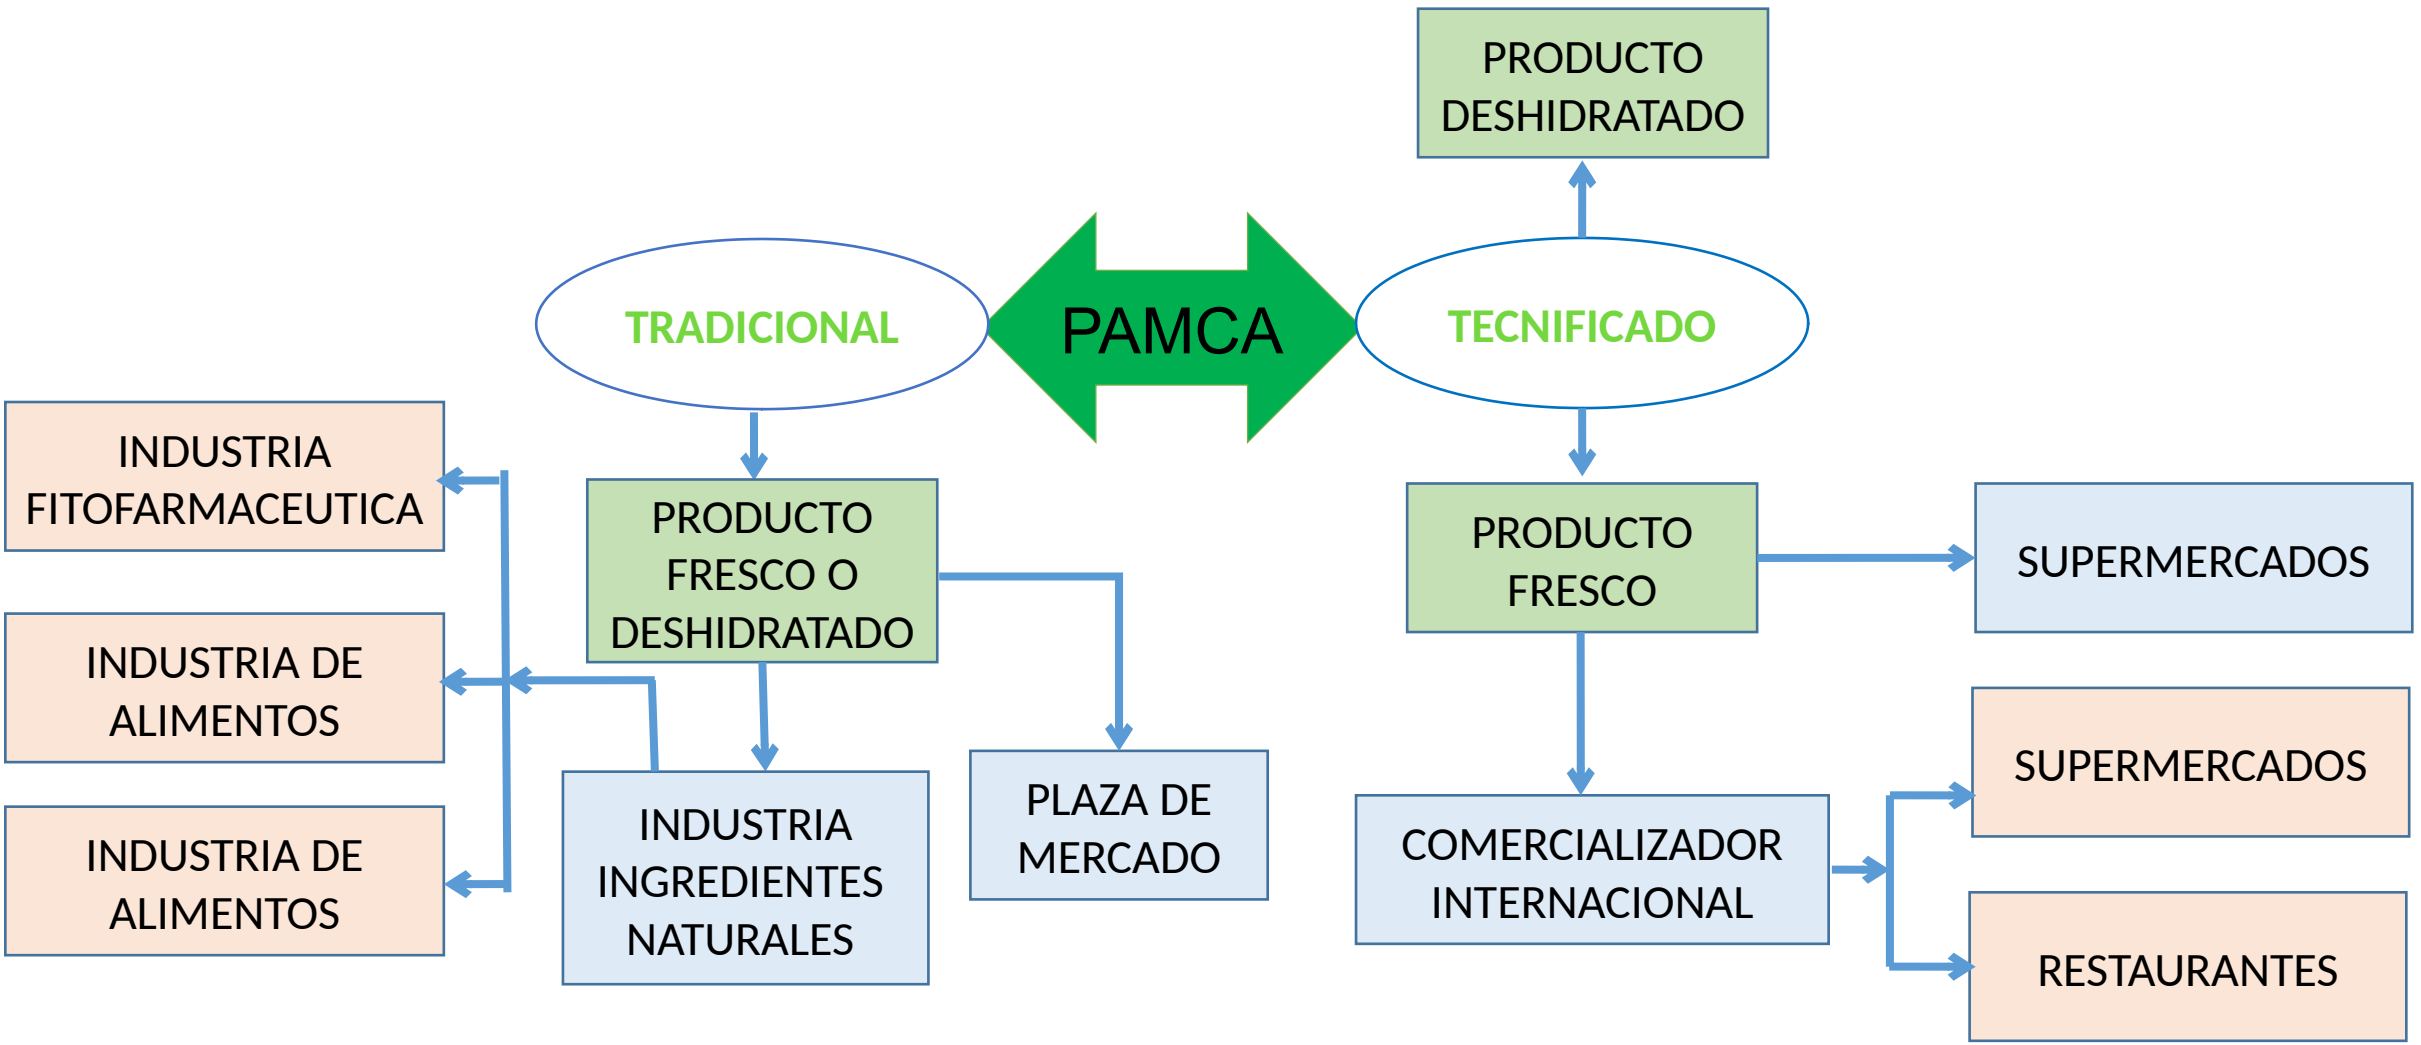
PRODUCTO DESHIDRATADO

TRADICIONAL

PAMCA

TECNIFICADO

INDUSTRIA FITOFARMACEUTICA

PRODUCTO FRESCO O DESHIDRATADO

PRODUCTO FRESCO

SUPERMERCADOS

INDUSTRIA DE ALIMENTOS

INDUSTRIA DE ALIMENTOS

INDUSTRIA INGREDIENTES NATURALES

PLAZA DE MERCADO

COMERCIALIZADOR INTERNACIONAL

SUPERMERCADOS

RESTAURANTES